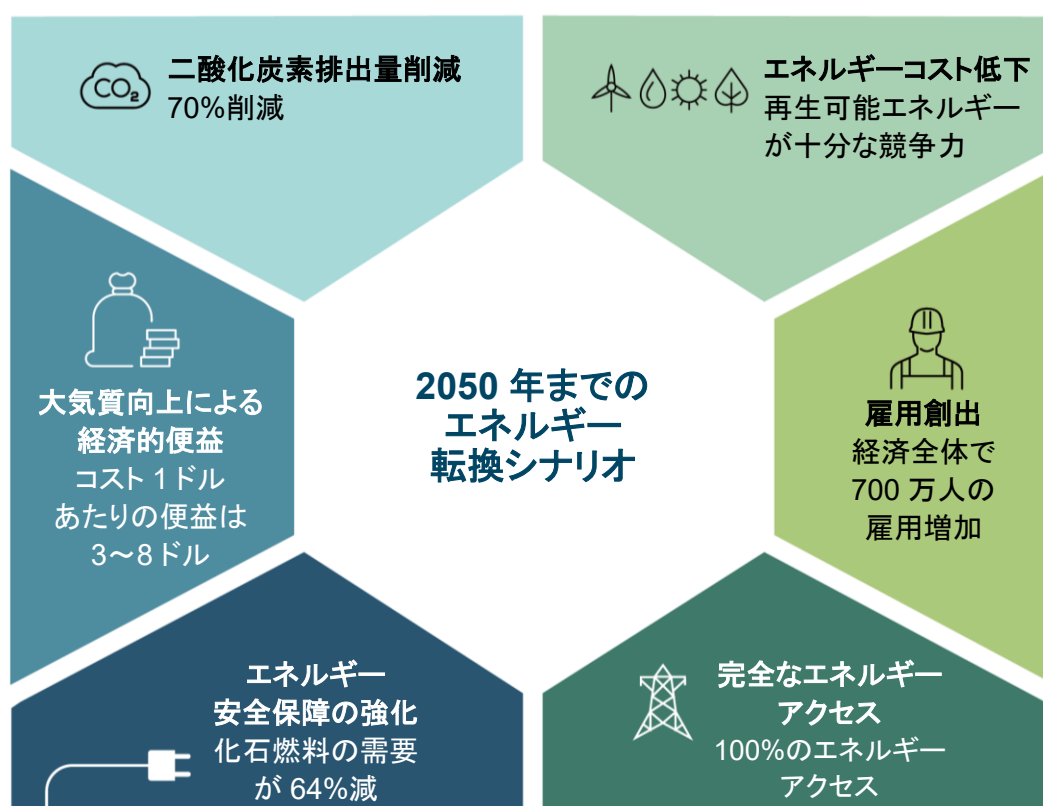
$CO_2$

二酸化炭素排出量削減
70%削減

エネルギーコスト低下
再生可能エネルギーが十分な競争力

大気質向上による経済的便益
コスト１ドルあたりの便益は3〜8ドル

2050 年までのエネルギー転換シナリオ

雇用創出
経済全体で700 万人の雇用増加

エネルギー安全保障の強化
化石燃料の需要が 64%減

完全なエネルギーアクセス
100%のエネルギーアクセス